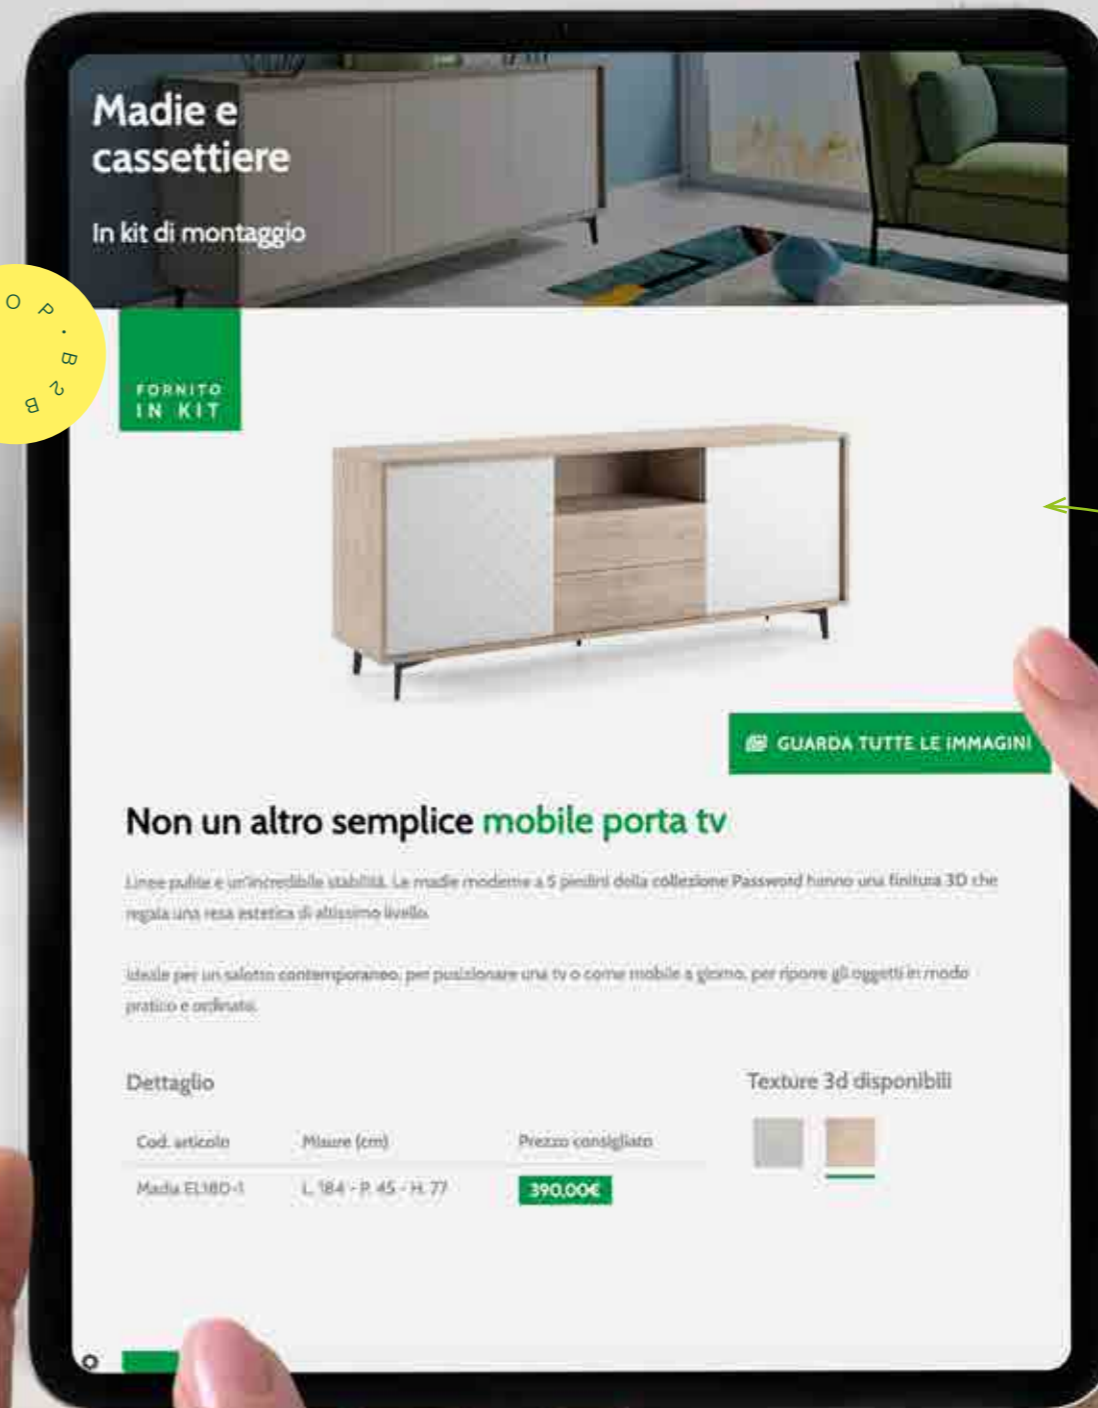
Madie e cassettiere

In kit di montaggio

O P . B 2 B

FORNITO IN KIT

GUARDA TUTTE LE IMMAGINI

Non un altro semplice mobile porta tv

Linee pulite e un'incredibile stabilità. Le madie moderne a 5 piedini della collezione Password hanno una finitura 3D che regala una resa estetica di altissimo livello.

Ideale per un salotto contemporaneo, per posizionare una tv o come mobile a giorno, per riporre gli oggetti in modo pratico e ordinato.

Dettaglio

| Cod. articolo | Misure (cm) | Prezzo consigliato |
|---|---|---|
| Madia EL180-1 | L 184 - P. 45 - H. 77 | 390,00€ |

Texture 3d disponibili